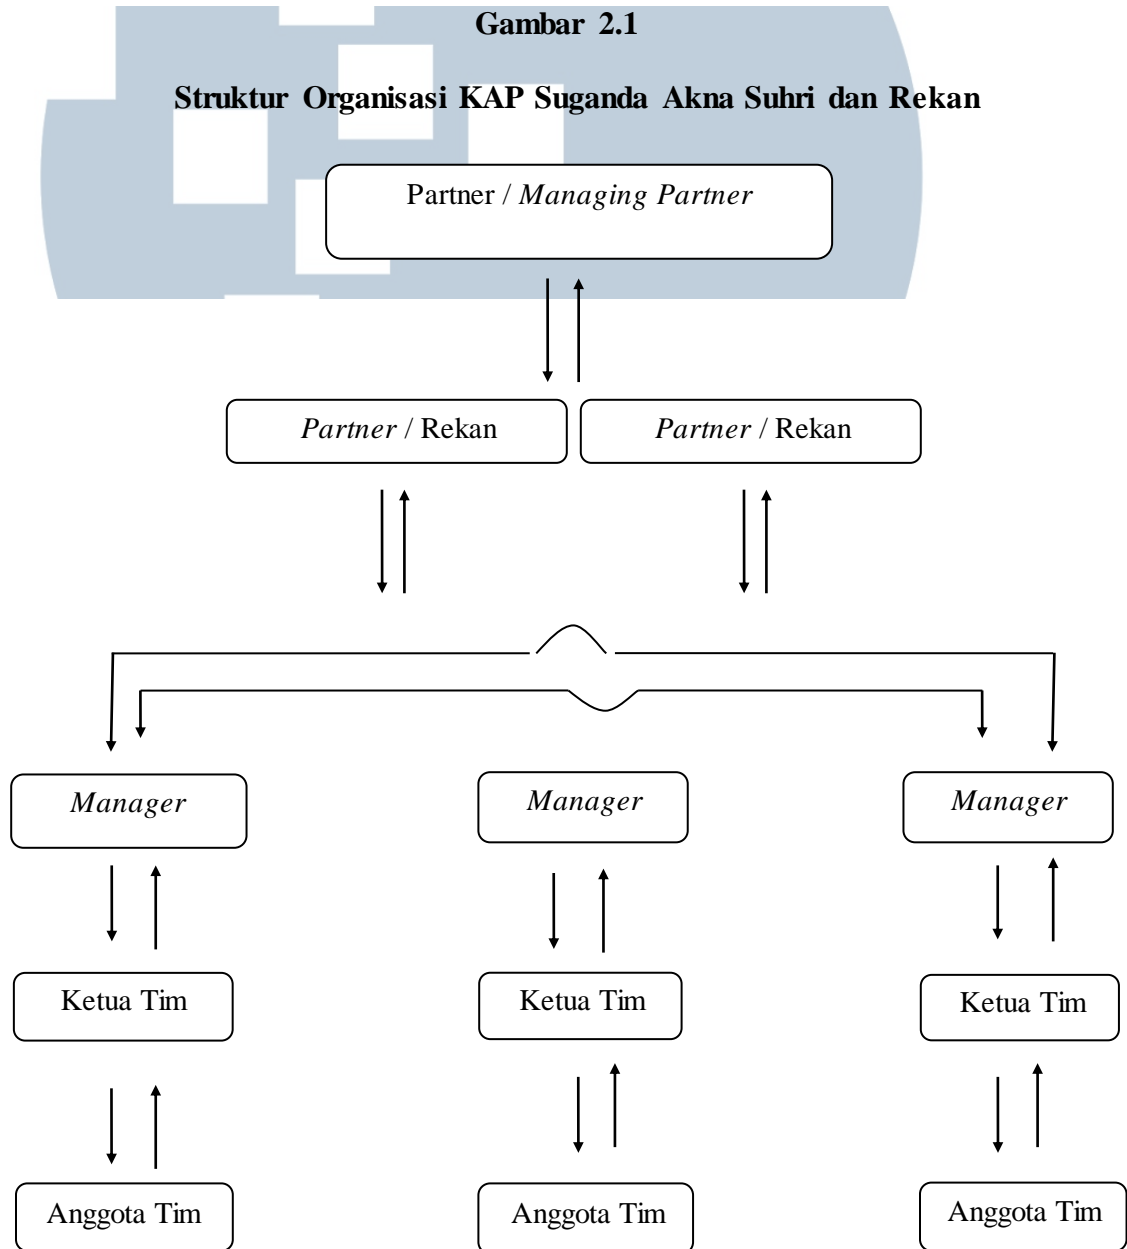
Gambar 2.1

Struktur Organisasi KAP Suganda Akna Suhri dan Rekan

Partner / Managing Partner

Partner / Rekan

Partner / Rekan

Manager

Manager

Manager

Ketua Tim

Ketua Tim

Ketua Tim

Anggota Tim

Anggota Tim

Anggota Tim